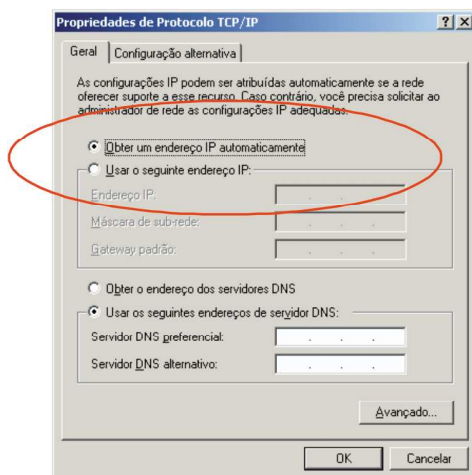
Propriedades de Protocolo TCP/IP

?

X

Geral

Configuração alternativa

As configurações IP podem ser atribuídas automaticamente se a rede oferecer suporte a esse recurso. Caso contrário, você precisa solicitar ao administrador de rede as configurações IP adequadas.

Obter um endereço IP automaticamente

Usar o seguinte endereço IP:

Endereço IP:

Máscara de sub-rede:

Gateway padrão:

Obter o endereço dos servidores DNS

Usar os seguintes endereços de servidor DNS:

Servidor DNS preferencial:

Servidor DNS alternativo:

Avançado...

OK

Cancelar